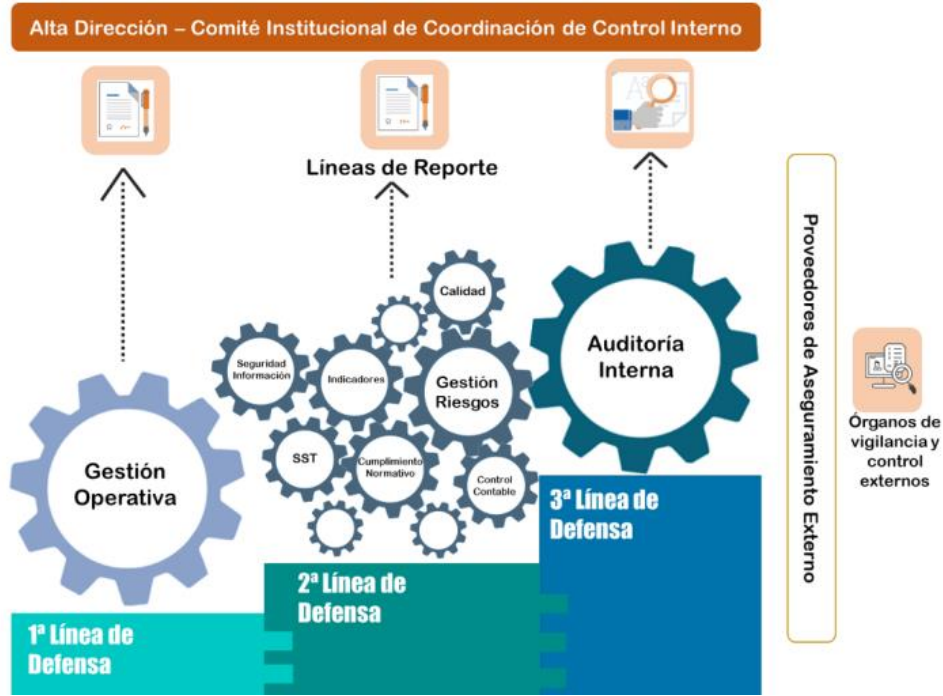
Alta Dirección – Comité Institucional de Coordinación de Control Interno

Líneas de Reporte

Calidad

Seguridad Información

Indicadores

Gestión Riesgos

SST

Cumplimiento Normativo

Control Contable

Auditoría Interna

Gestión Operativa

1ª Línea de Defensa

2ª Línea de Defensa

3ª Línea de Defensa

Proveedores de Aseguramiento Externo

Órganos de vigilancia y control externos